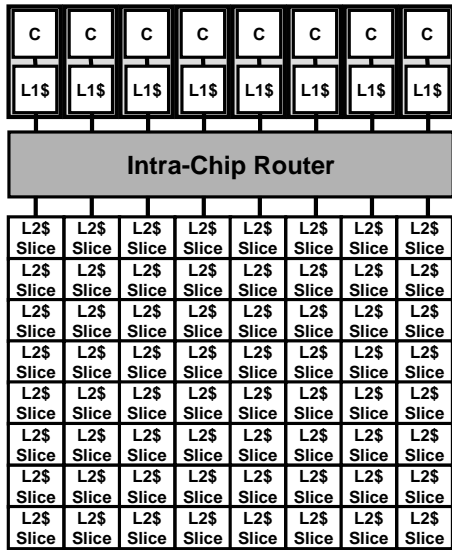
C C C C C C C C

L1$ L1$ L1$ L1$ L1$ L1$ L1$ L1$

Intra-Chip Router

| L2$ Slice | L2$ Slice | L2$ Slice | L2$ Slice | L2$ Slice | L2$ Slice | L2$ Slice | L2$ Slice |
|---|---|---|---|---|---|---|---|
| L2$ Slice | L2$ Slice | L2$ Slice | L2$ Slice | L2$ Slice | L2$ Slice | L2$ Slice | L2$ Slice |
| L2$ Slice | L2$ Slice | L2$ Slice | L2$ Slice | L2$ Slice | L2$ Slice | L2$ Slice | L2$ Slice |
| L2$ Slice | L2$ Slice | L2$ Slice | L2$ Slice | L2$ Slice | L2$ Slice | L2$ Slice | L2$ Slice |
| L2$ Slice | L2$ Slice | L2$ Slice | L2$ Slice | L2$ Slice | L2$ Slice | L2$ Slice | L2$ Slice |
| L2$ Slice | L2$ Slice | L2$ Slice | L2$ Slice | L2$ Slice | L2$ Slice | L2$ Slice | L2$ Slice |
| L2$ Slice | L2$ Slice | L2$ Slice | L2$ Slice | L2$ Slice | L2$ Slice | L2$ Slice | L2$ Slice |
| L2$ Slice | L2$ Slice | L2$ Slice | L2$ Slice | L2$ Slice | L2$ Slice | L2$ Slice | L2$ Slice |